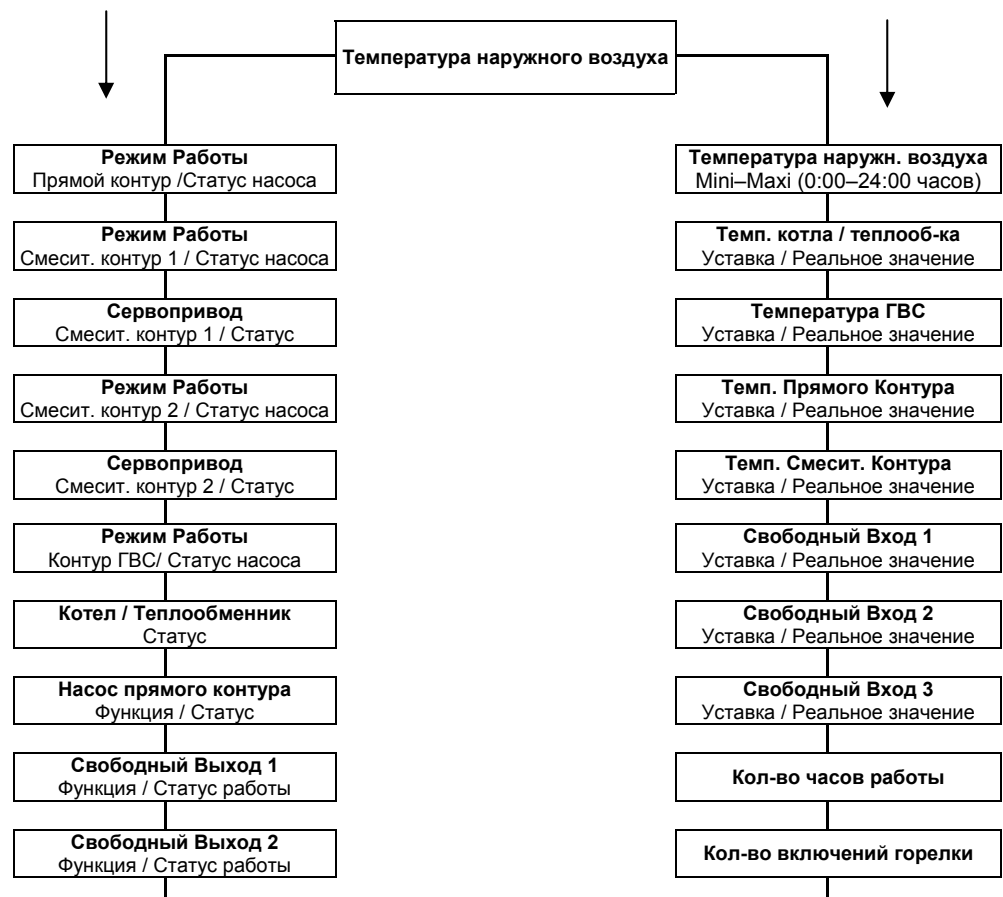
Температура наружного воздуха

Режим Работы
Прямой контур /Статус насоса

Режим Работы
Смесит. контур 1 / Статус насоса

Сервопривод
Смесит. контур 1 / Статус

Режим Работы
Смесит. контур 2 / Статус насоса

Сервопривод
Смесит. контур 2 / Статус

Режим Работы
Контур ГВС/ Статус насоса

Котел / Теплообменник
Статус

Насос прямого контура
Функция / Статус

Свободный Выход 1
Функция / Статус работы

Свободный Выход 2
Функция / Статус работы

Температура наружн. воздуха
Mini–Maxi (0:00–24:00 часов)

Темп. котла / теплооб-ка
Уставка / Реальное значение

Температура ГВС
Уставка / Реальное значение

Темп. Прямого Контура
Уставка / Реальное значение

Темп. Смесит. Контура
Уставка / Реальное значение

Свободный Вход 1
Уставка / Реальное значение

Свободный Вход 2
Уставка / Реальное значение

Свободный Вход 3
Уставка / Реальное значение

Кол-во часов работы

Кол-во включений горелки